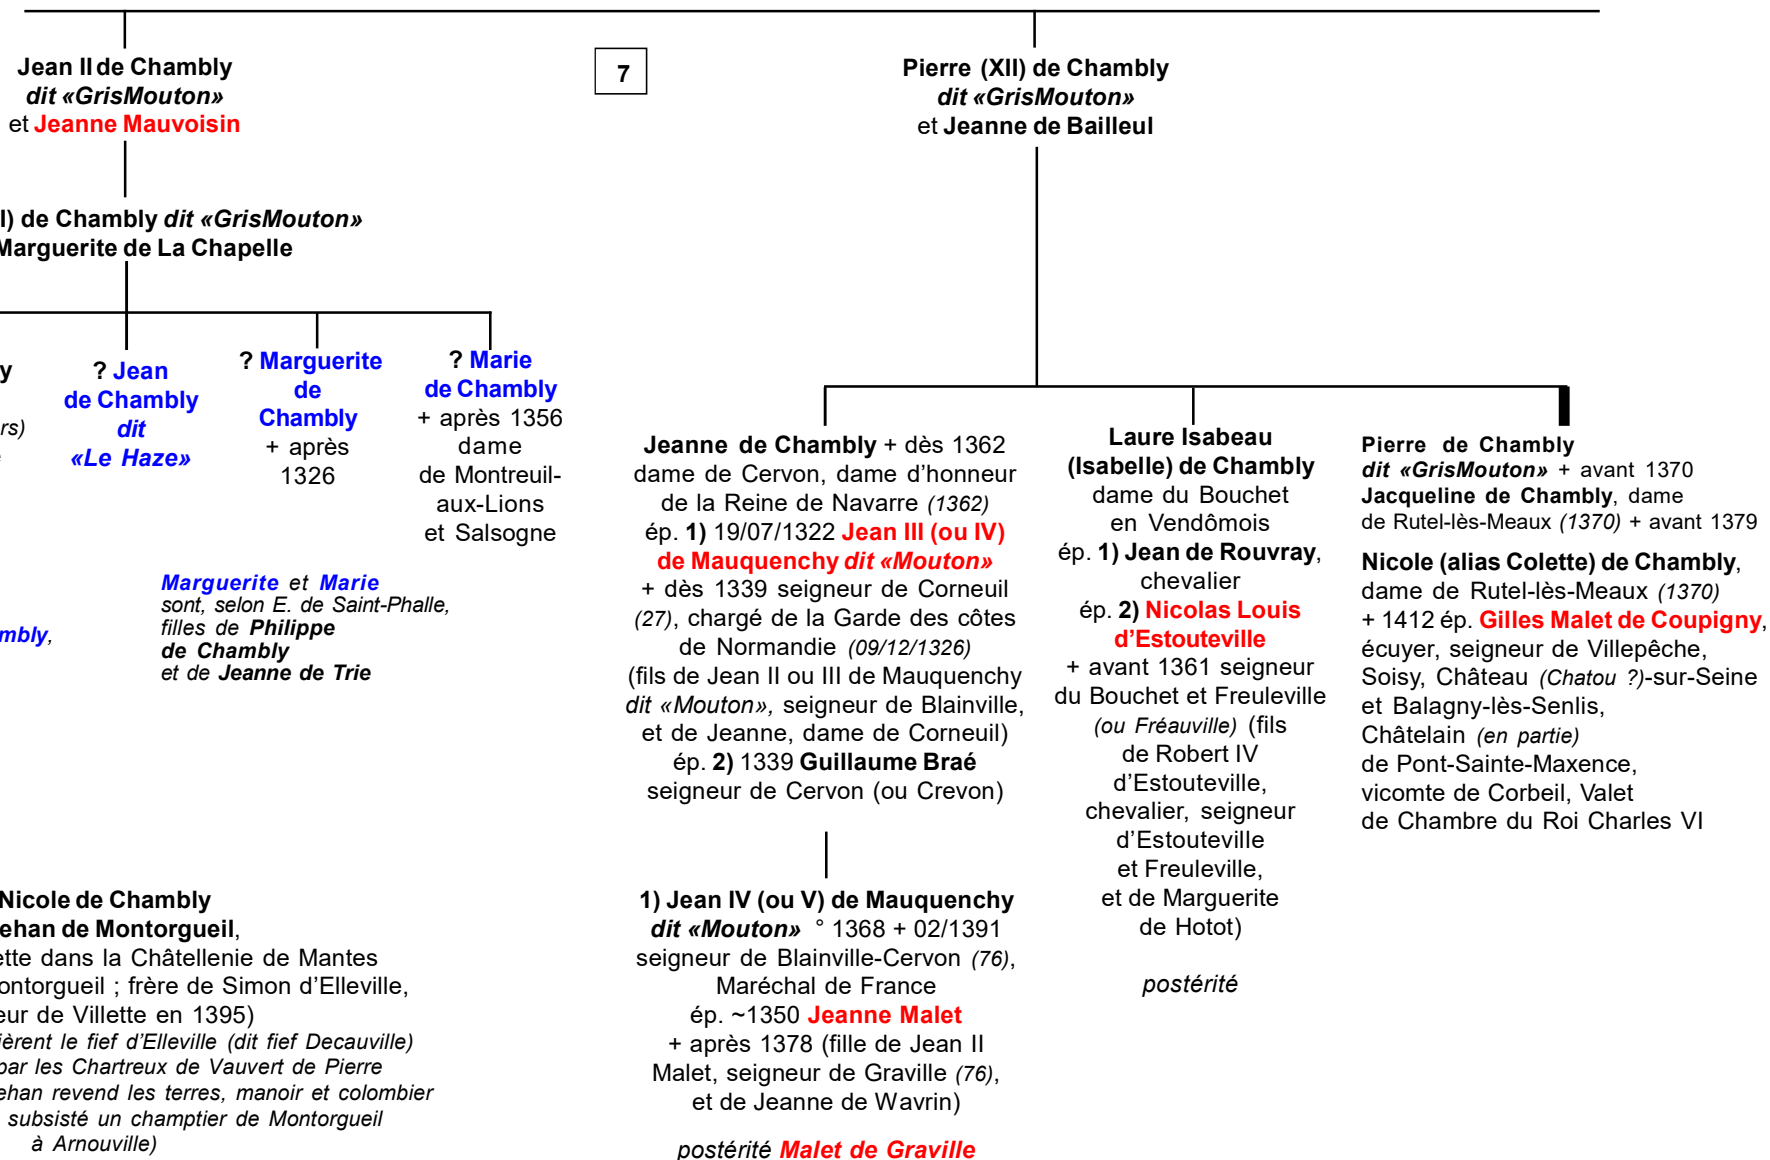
7

Jean II de Chambly
dit «GrisMouton»
et Jeanne Mauvoisin

l) de Chambly dit «GrisMouton»
Marguerite de La Chapelle

y

rs)

mbly,

? Jean
de Chambly
dit
«Le Haze»

? Marguerite
de
Chambly
+ après
1326

? Marie
de Chambly
+ après 1356
dame
de Montreuil-aux-Lions
et Salsogne

Marguerite et Marie sont, selon E. de Saint-Phalle, filles de Philippe de Chambly et de Jeanne de Trie

Nicole de Chambly
ehan de Montorgueil,
ette dans la Châtellenie de Mantes
ontorgueil ; frère de Simon d'Elleville,
eur de Villette en 1395)
ièrent le fief d'Elleville (dit fief Decauville)
par les Chartreux de Vauvert de Pierre
ehan revend les terres, manoir et colombier
subsisté un champtier de Montorgueil
à Arnouville)

Pierre (XII) de Chambly
dit «GrisMouton»
et Jeanne de Bailleul

Jeanne de Chambly + dès 1362
dame de Cervon, dame d'honneur
de la Reine de Navarre (1362)
ép. 1) 19/07/1322 Jean III (ou IV) de Mauquenchy dit «Mouton»
+ dès 1339 seigneur de Corneuil (27), chargé de la Garde des côtes de Normandie (09/12/1326)
(fils de Jean II ou III de Mauquenchy dit «Mouton», seigneur de Blainville, et de Jeanne, dame de Corneuil)
ép. 2) 1339 Guillaume Braé
seigneur de Cervon (ou Crevon)

1) Jean IV (ou V) de Mauquenchy
dit «Mouton» ° 1368 + 02/1391
seigneur de Blainville-Cervon (76),
Maréchal de France
ép. ~1350 Jeanne Malet
+ après 1378 (fille de Jean II Malet, seigneur de Graville (76), et de Jeanne de Wavrin)

postérité Malet de Graville

Laure Isabeau
(Isabelle) de Chambly
dame du Bouchet
en Vendômois
ép. 1) Jean de Rouvray,
chevalier
ép. 2) Nicolas Louis d'Estouteville
+ avant 1361 seigneur du Bouchet et Freuleville
(ou Fréauville) (fils de Robert IV d'Estouteville, chevalier, seigneur d'Estouteville et Freuleville, et de Marguerite de Hotot)

postérité

Pierre de Chambly
dit «GrisMouton» + avant 1370
Jacqueline de Chambly, dame
de Rutel-lès-Meaux (1370) + avant 1379

Nicole (alias Colette) de Chambly,
dame de Rutel-lès-Meaux (1370)
+ 1412 ép. Gilles Malet de Coupigny,
écuyer, seigneur de Villepêche,
Soisy, Château (Chatou ?)-sur-Seine
et Balagny-lès-Senlis,
Châtelain (en partie)
de Pont-Sainte-Maxence,
vicomte de Corbeil, Valet
de Chambre du Roi Charles VI